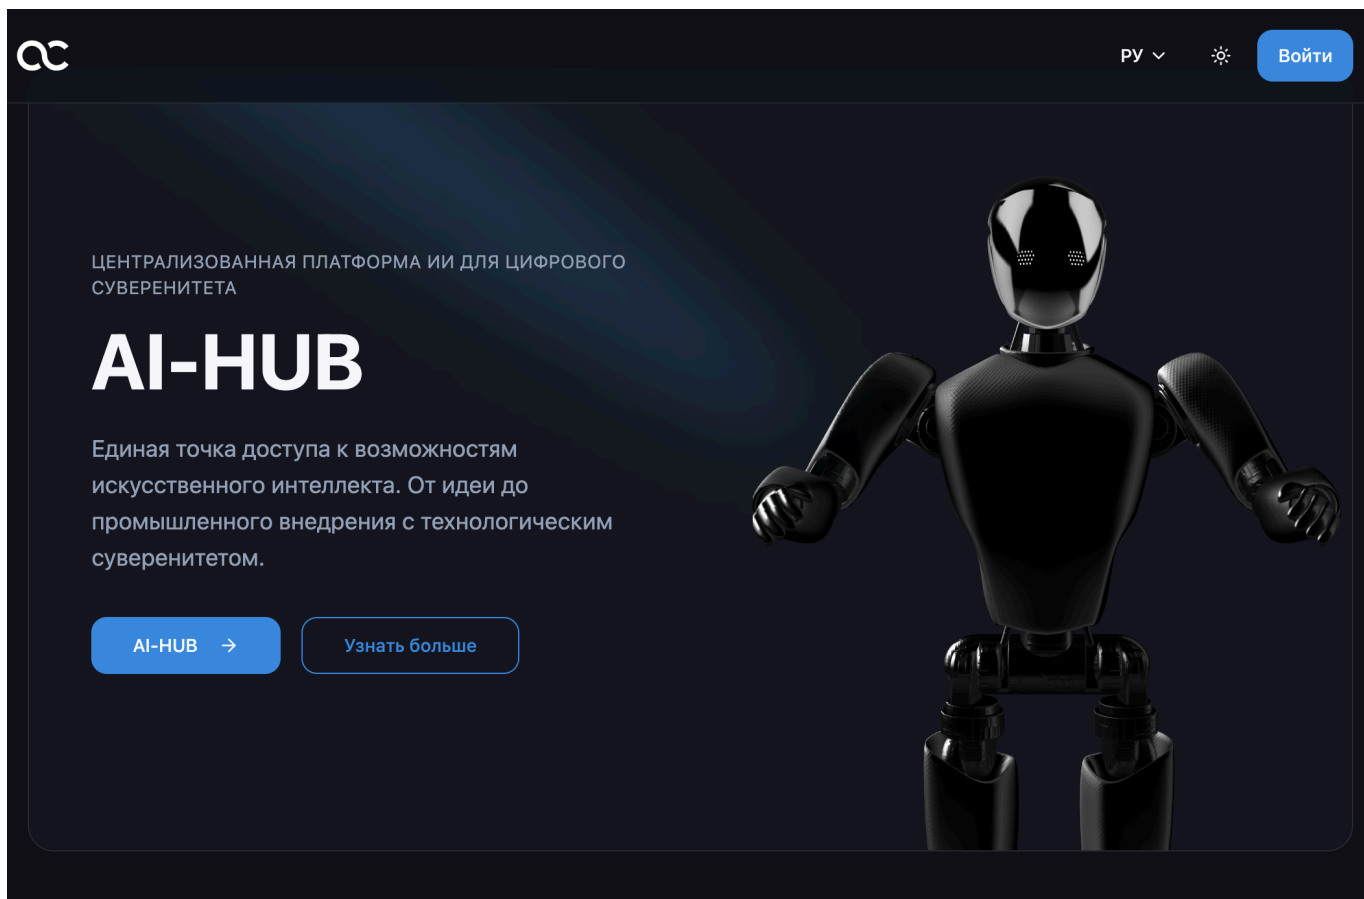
РУ

Войти

ЦЕНТРАЛИЗОВАННАЯ ПЛАТФОРМА ИИ ДЛЯ ЦИФРОВОГО СУВЕРЕНИТЕТА

AI-HUB

Единая точка доступа к возможностям искусственного интеллекта. От идеи до промышленного внедрения с технологическим суверенитетом.

AI-HUB →

Узнать больше